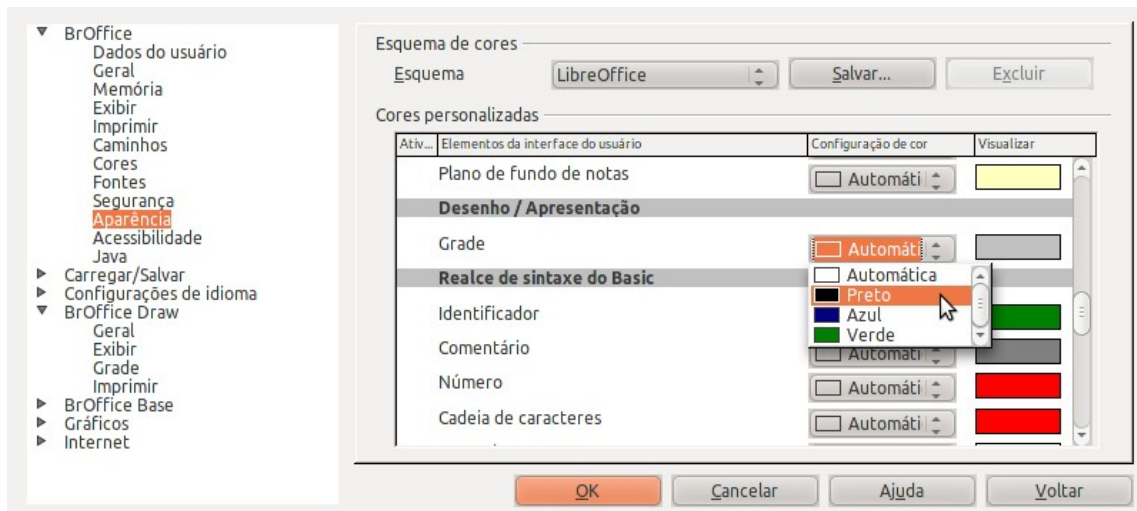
BrOffice
Dados do usuário
Geral
Memória
Exibir
Imprimir
Caminhos
Cores
Fontes
Segurança
Aparência
Acessibilidade
Java
Carregar/Salvar
Configurações de idioma
BrOffice Draw
Geral
Exibir
Grade
Imprimir
BrOffice Base
Gráficos
Internet

Esquema de cores
Esquema LibreOffice Salvar... Excluir

Cores personalizadas

| Ativ... | Elementos da interface do usuário | Configuração de cor | Visualizar |
|---|---|---|---|
| | Plano de fundo de notas | Automáti | |
| | Desenho / Apresentação | | |
| | Grade | Automáti | |
| | Realce de sintaxe do Basic | | |
| | Identificador | | |
| | Comentário | Automáti | |
| | Número | Automáti | |
| | Cadeia de caracteres | Automáti | |

Automática
Preto
Azul
Verde

OK Cancelar Ajuda Voltar